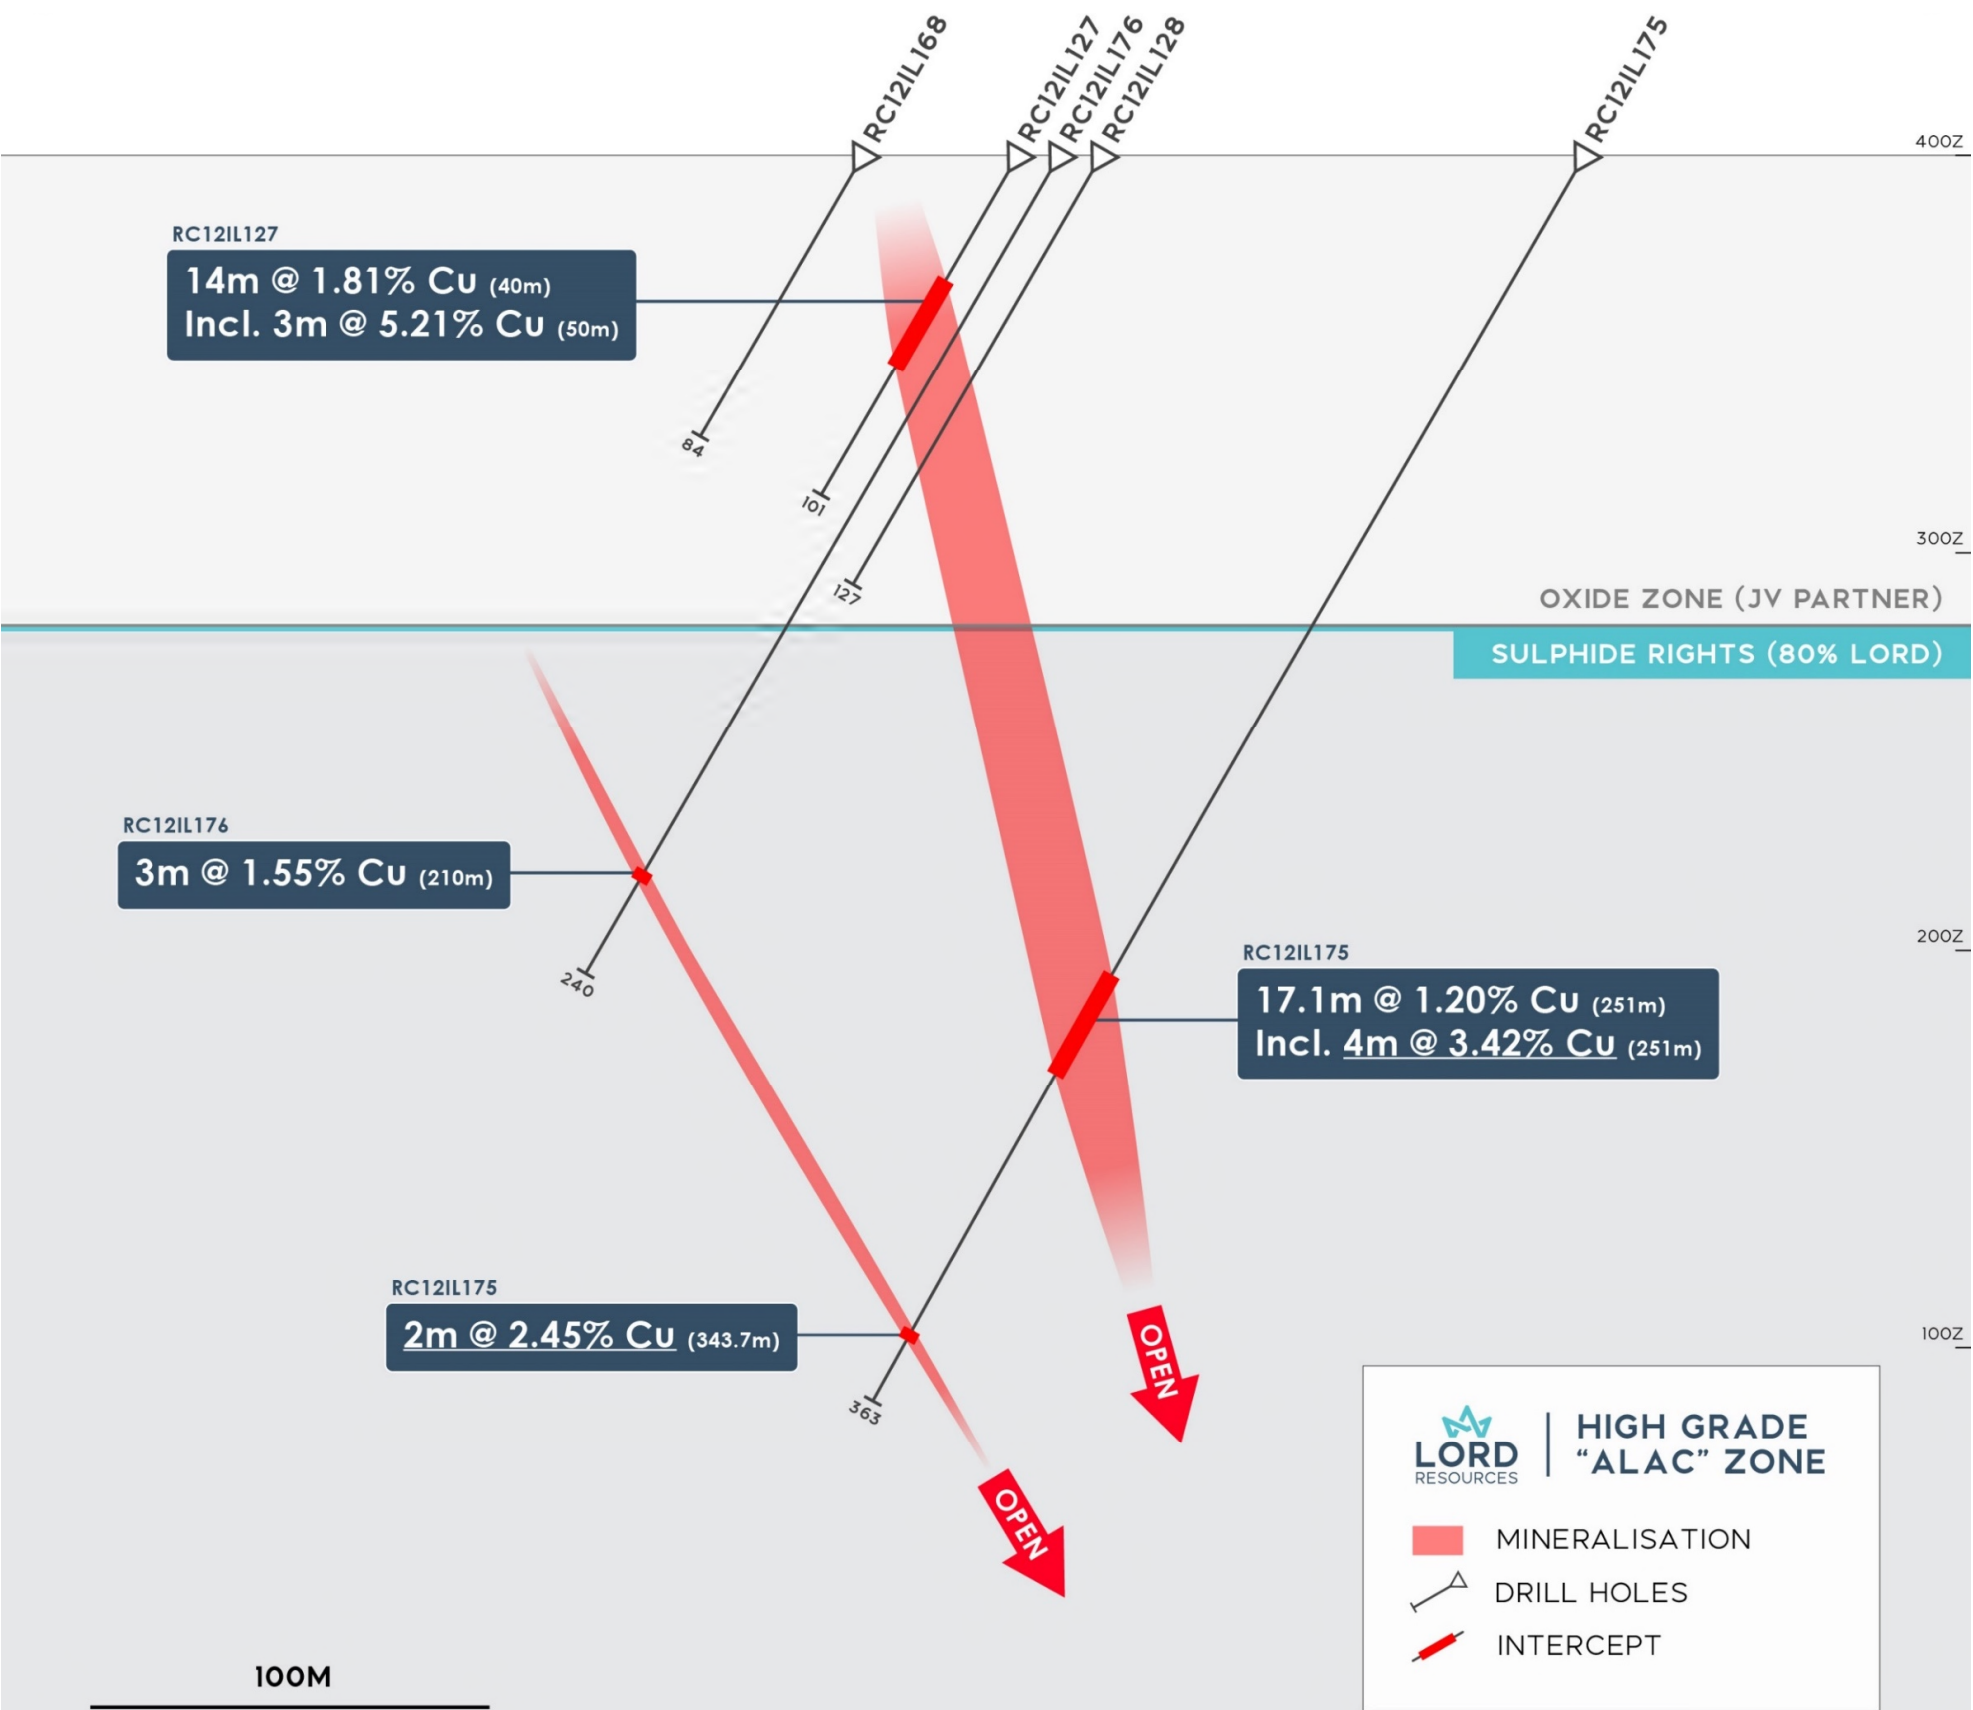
RC12IL168
RC12IL127
RC12IL176
RC12IL128
RC12IL175

400Z

RC12IL127
14m @ 1.81% Cu (40m)
Incl. 3m @ 5.21% Cu (50m)

84

101

127

300Z

OXIDE ZONE (JV PARTNER)

SULPHIDE RIGHTS (80% LORD)

RC12IL176
3m @ 1.55% Cu (210m)

240

200Z

RC12IL175
17.1m @ 1.20% Cu (251m)
Incl. 4m @ 3.42% Cu (251m)

RC12IL175
2m @ 2.45% Cu (343.7m)

363

OPEN

100Z

OPEN

LORD RESOURCES

HIGH GRADE "ALAC" ZONE

MINERALISATION
DRILL HOLES
INTERCEPT

100M